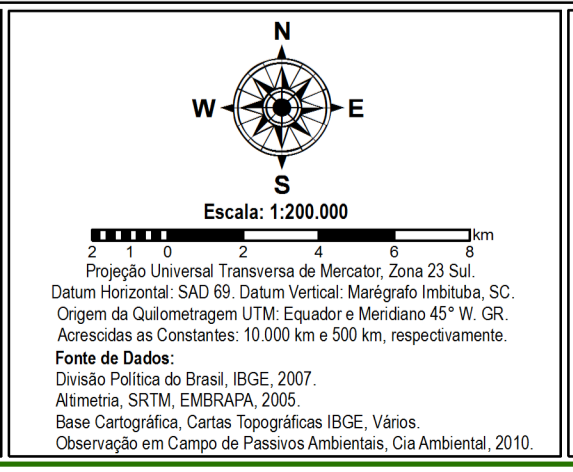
N
W
E
S
Escala: 1:200.000
2 1 0 2 4 6 8 km
Projeção Universal Transversa de Mercator, Zona 23 Sul.
Datum Horizontal: SAD 69. Datum Vertical: Marégrafo Imbituba, SC.
Origem da Quilometragem UTM: Equador e Meridiano 45° W. GR.
Acrescidas as Constantes: 10.000 km e 500 km, respectivamente.

Fonte de Dados:
Divisão Política do Brasil, IBGE, 2007.
Altimetria, SRTM, EMBRAPA, 2005.
Base Cartográfica, Cartas Topográficas IBGE, Vários.
Observação em Campo de Passivos Ambientais, Cia Ambiental, 2010.